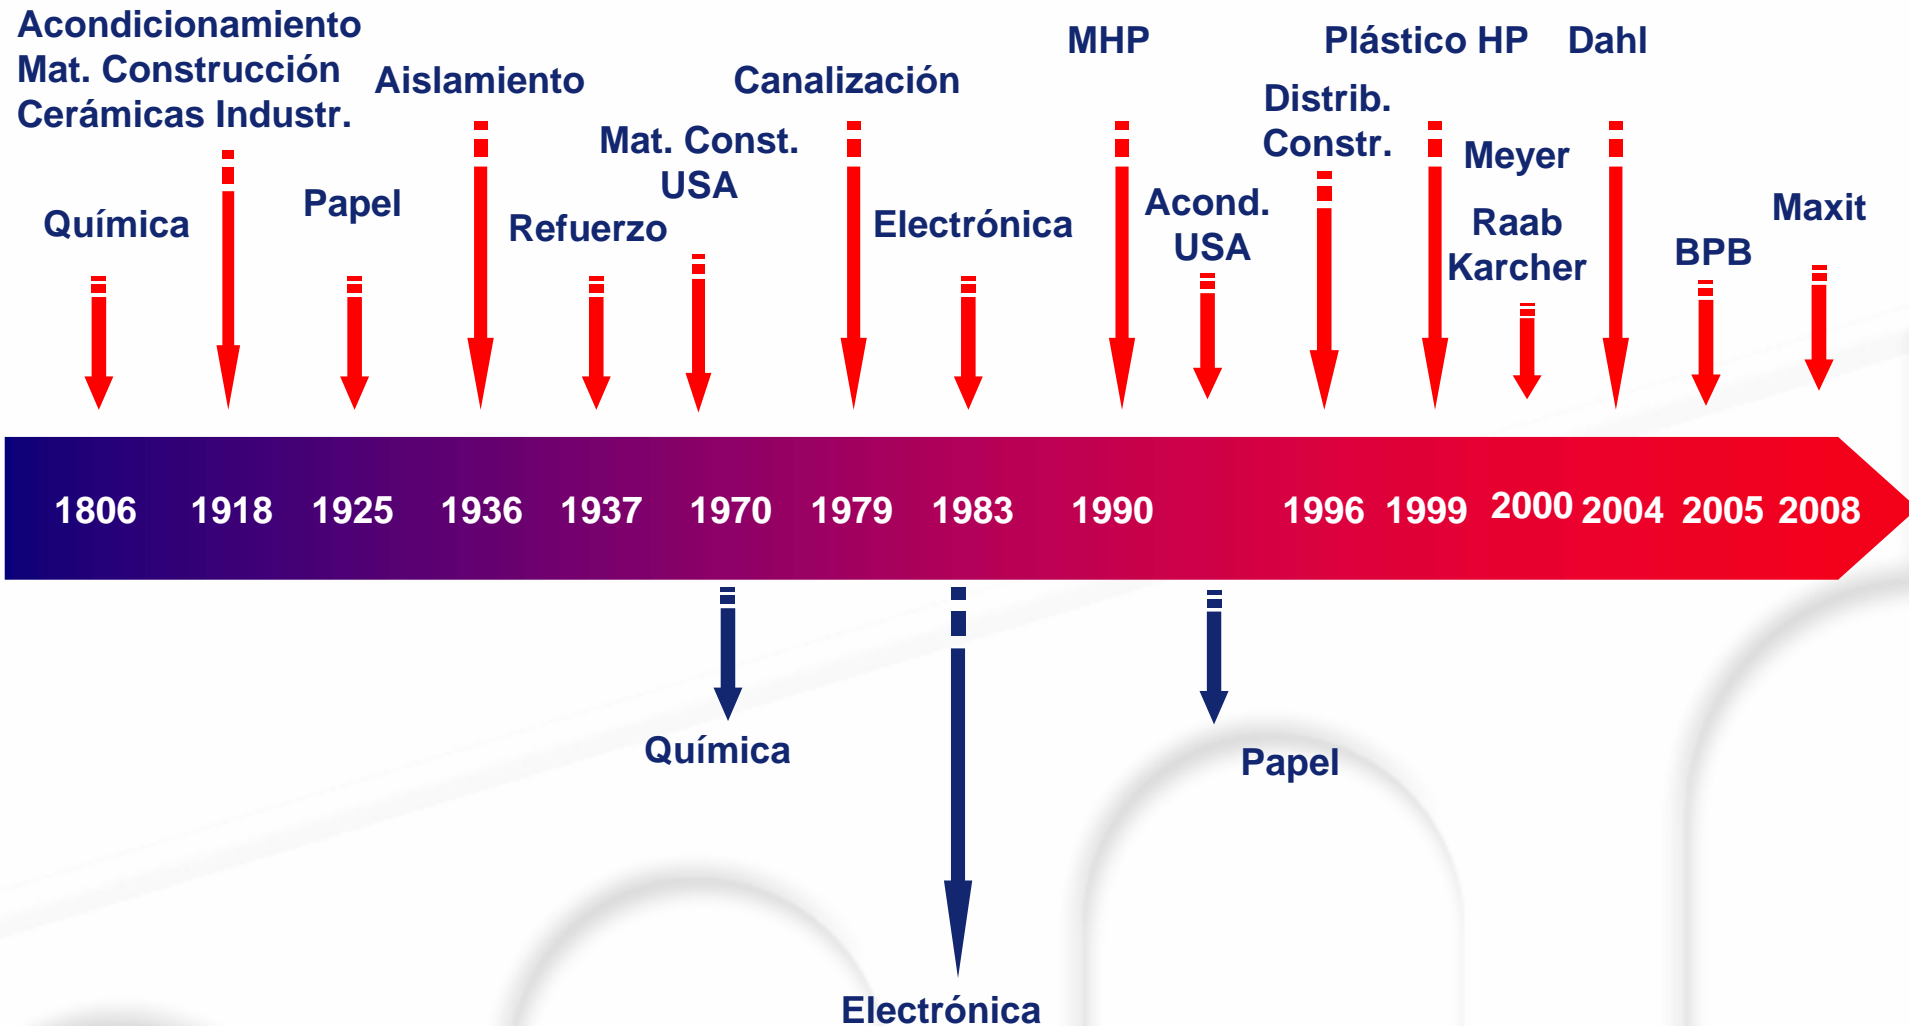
Acondicionamiento
Mat. Construcción
Cerámicas Industr.

Aislamiento

Canalización

MHP

Plástico HP

Dahl

Distrib.
Constr.

Mat. Const.
USA

Meyer

Química

Papel

Refuerzo

Electrónica

Acond.
USA

Raab
Karcher

Maxit

BPB

1806 1918 1925 1936 1937 1970 1979 1983 1990 1996 1999 2000 2004 2005 2008

Química

Papel

Electrónica